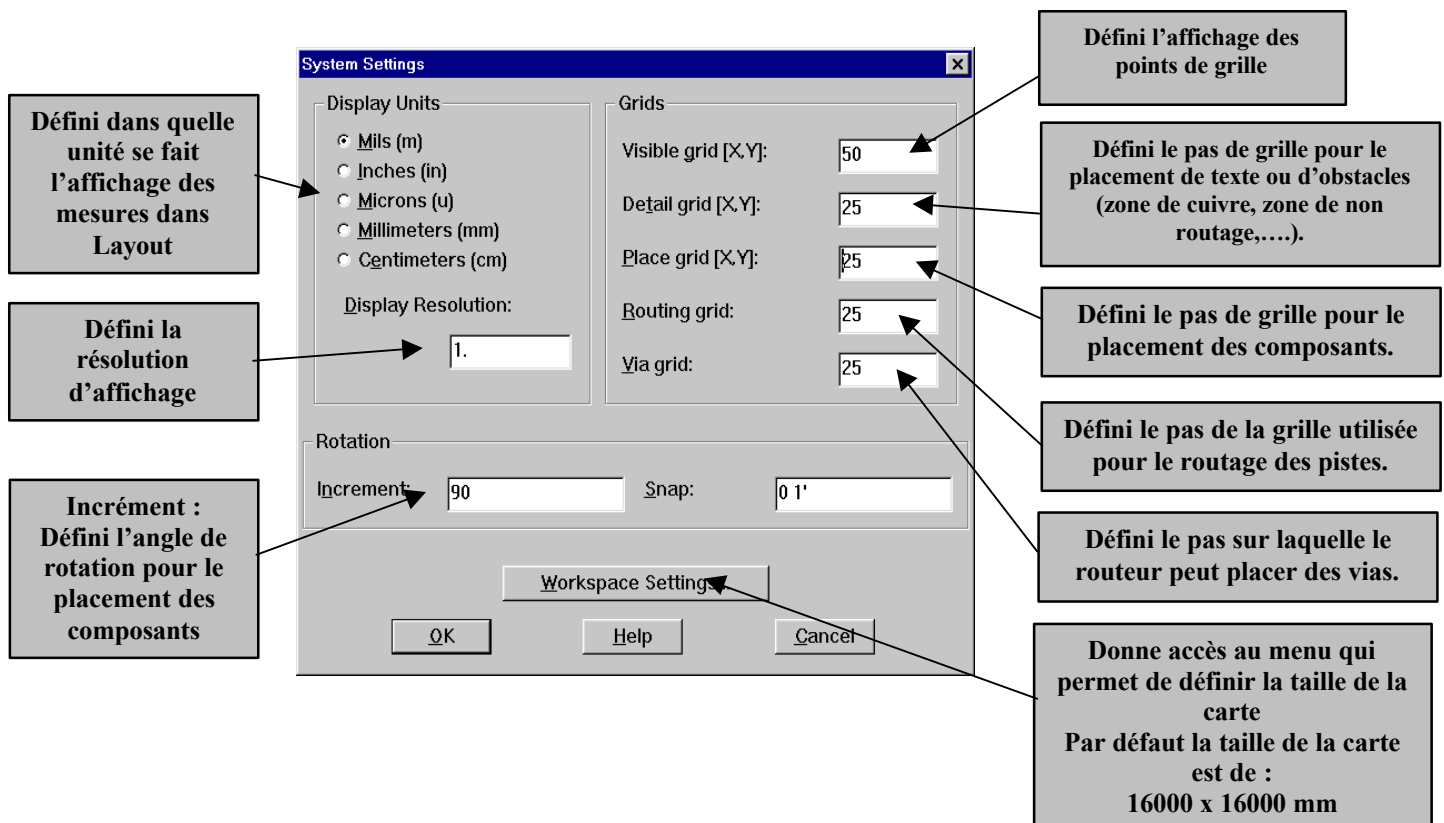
System Settings

Display Units

Mils (m)

Inches (in)

Microns (u)

Millimeters (mm)

Centimeters (cm)

Display Resolution:

1.

Grids

Visible grid [X,Y]: 50

Detail grid [X,Y]: 25

Place grid [X,Y]: 25

Routing grid: 25

Via grid: 25

Rotation

Increment: 90

Snap: 0 1'

Workspace Settings...

OK

Help

Cancel

Défini dans quelle unité se fait l'affichage des mesures dans Layout

Défini la résolution d'affichage

Incrément : Défini l'angle de rotation pour le placement des composants

Défini l'affichage des points de grille

Défini le pas de grille pour le placement de texte ou d'obstacles (zone de cuivre, zone de non routage,….).

Défini le pas de grille pour le placement des composants.

Défini le pas de la grille utilisée pour le routage des pistes.

Défini le pas sur laquelle le routeur peut placer des vias.

Donne accès au menu qui permet de définir la taille de la carte
Par défaut la taille de la carte est de :
16000 x 16000 mm